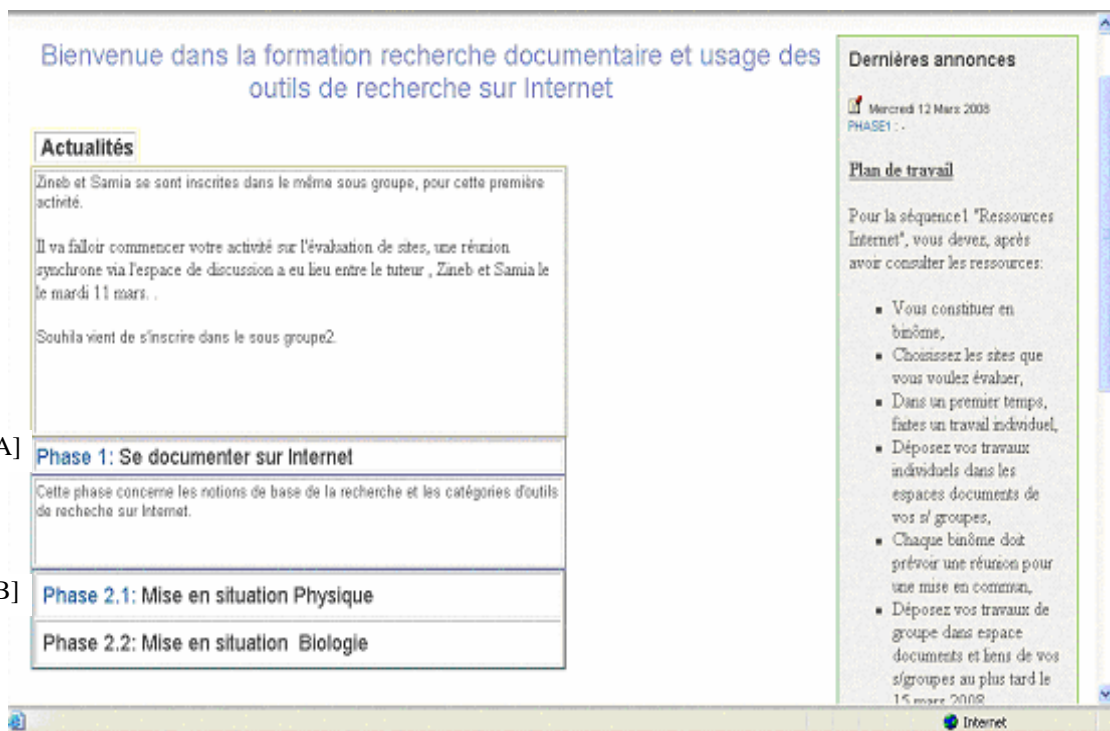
Bienvenue dans la formation recherche documentaire et usage des outils de recherche sur Internet

Actualités

Zineb et Samia se sont inscrites dans le même sous groupe, pour cette première activité.

Il va falloir commencer votre activité sur l'évaluation de sites, une réunion synchrone via l'espace de discussion a eu lieu entre le tuteur , Zineb et Samia le le mardi 11 mars. .

Souhila vient de s'inscrire dans le sous groupe2.

A] Phase 1: Se documenter sur Internet

Cette phase concerne les notions de base de la recherche et les catégories d'outils de recheche sur Internet.

B] Phase 2.1: Mise en situation Physique

Phase 2.2: Mise en situation Biologie

Dernières annonces

Mercredi 12 Mars 2008
PHASE1 : -

Plan de travail

Pour la séquence1 "Ressources Internet", vous devez, après avoir consulter les ressources:

- Vous constituer en binôme,
- Choisissez les sites que vous voulez évaluer,
- Dans un premier temps, faites un travail individuel,
- Déposez vos travaux individuels dans les espaces documents de vos s/ groupes,
- Chaque binôme doit prévoir une réunion pour une mise en commun,
- Déposez vos travaux de groupe dans espace documents et liens de vos s/groupes au plus tard le 15 mars 2008

Internet